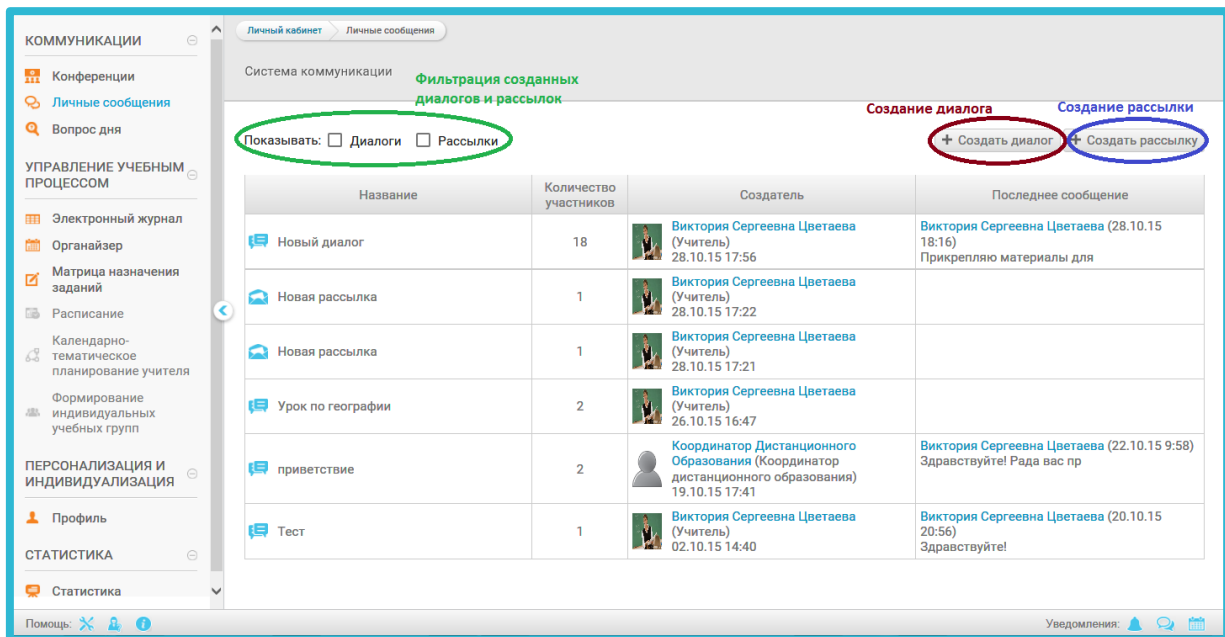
КОММУНИКАЦИИ

Конференции
Личные сообщения
Вопрос дня

УПРАВЛЕНИЕ УЧЕБНЫМ ПРОЦЕССОМ

Электронный журнал
Органайзер
Матрица назначения заданий
Расписание
Календарно-тематическое планирование учителя
Формирование индивидуальных учебных групп

ПЕРСОНАЛИЗАЦИЯ И ИНДИВИДУАЛИЗАЦИЯ

Профиль

СТАТИСТИКА

Статистика

Личный кабинет Личные сообщения

Система коммуникации

Фильтрация созданных диалогов и рассылок

Создание диалога

Создание рассылки

Показывать: Диалоги Рассылки

+ Создать диалог + Создать рассылку

| Название | Количество участников | Создатель | Последнее сообщение |
|---|---|---|---|
| Новый диалог | 18 | Виктория Сергеевна Цветаева (Учитель) 28.10.15 17:56 | Виктория Сергеевна Цветаева (28.10.15 18:16) Прикрепляю материалы для |
| Новая рассылка | 1 | Виктория Сергеевна Цветаева (Учитель) 28.10.15 17:22 | |
| Новая рассылка | 1 | Виктория Сергеевна Цветаева (Учитель) 28.10.15 17:21 | |
| Урок по географии | 2 | Виктория Сергеевна Цветаева (Учитель) 26.10.15 16:47 | |
| приветствие | 2 | Координатор Дистанционного Образования (Координатор дистанционного образования) 19.10.15 17:41 | Виктория Сергеевна Цветаева (22.10.15 9:58) Здравствуйте! Рада вас пр |
| Тест | 1 | Виктория Сергеевна Цветаева (Учитель) 02.10.15 14:40 | Виктория Сергеевна Цветаева (20.10.15 20:56) Здравствуйте! |

Помощь:

Уведомления: